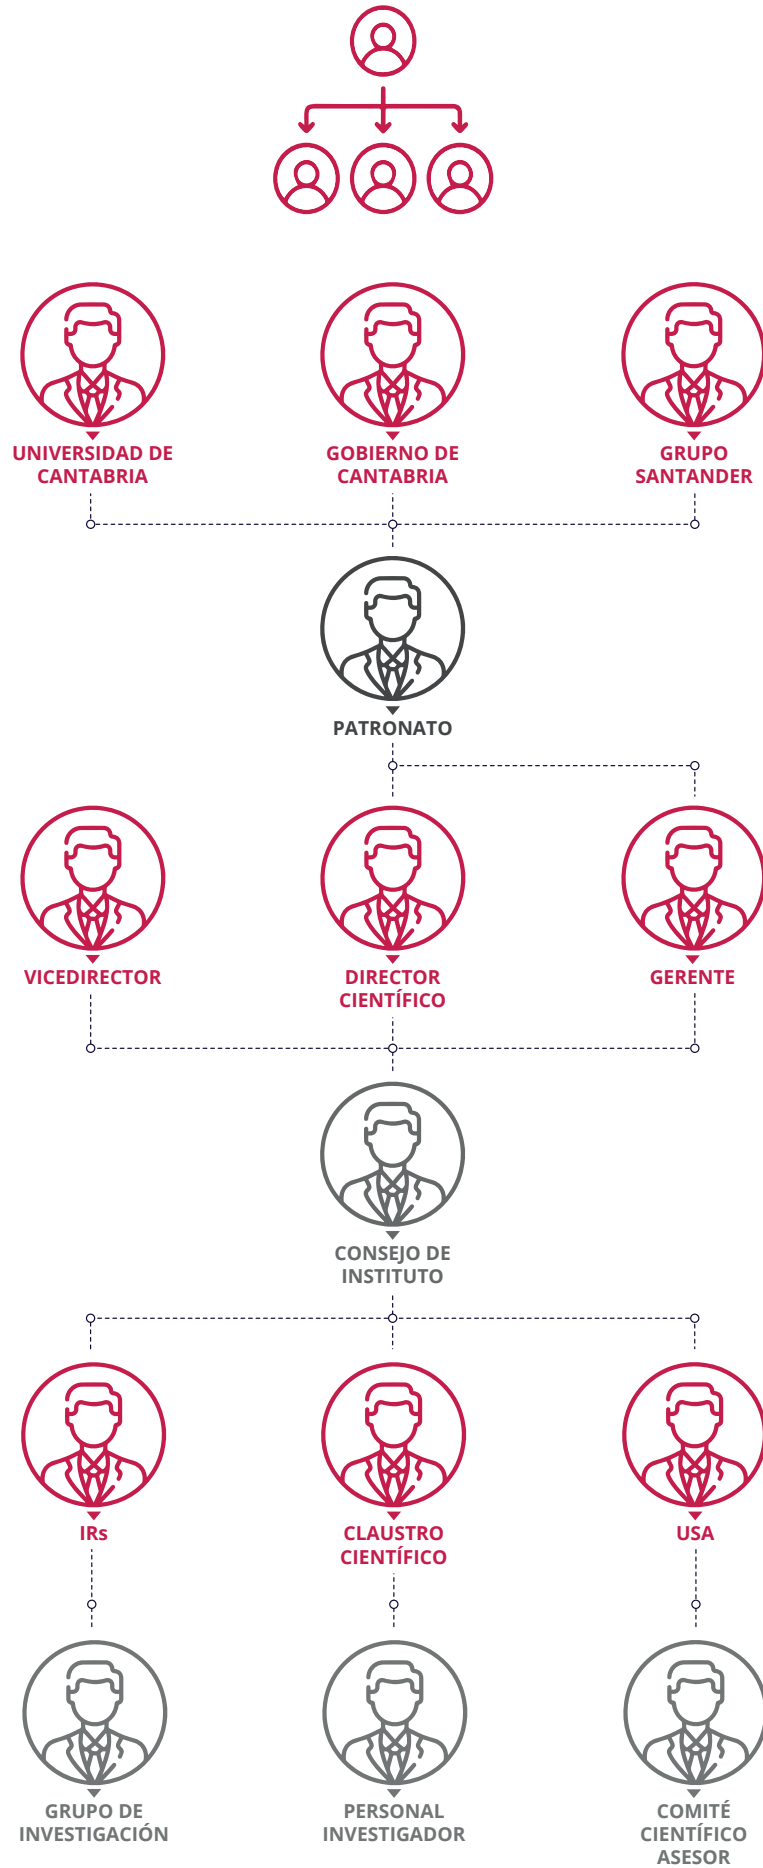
UNIVERSIDAD DE CANTABRIA

GOBIERNO DE CANTABRIA

GRUPO SANTANDER

PATRONATO

VICEDIRECTOR

DIRECTOR CIENTÍFICO

GERENTE

CONSEJO DE INSTITUTO

IRs

CLAUSTRO CIENTÍFICO

USA

GRUPO DE INVESTIGACIÓN

PERSONAL INVESTIGADOR

COMITÉ CIENTÍFICO ASESOR